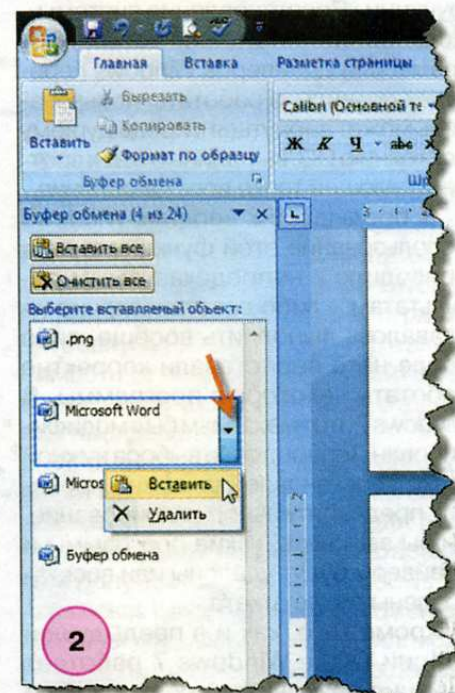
Главная
Вставка
Разметка страницы
Вырезать
Копировать
Вставить
Формат по образцу
Буфер обмена
Calibri (Основной те
Ж
К
Ч
abe
Шр
Буфер обмена (4 из 24)
Вставить все
Очистить все
Выберите вставляемый объект:
.png
Microsoft Word
Micros
Вставить
Удалить
Буфер обмена
2